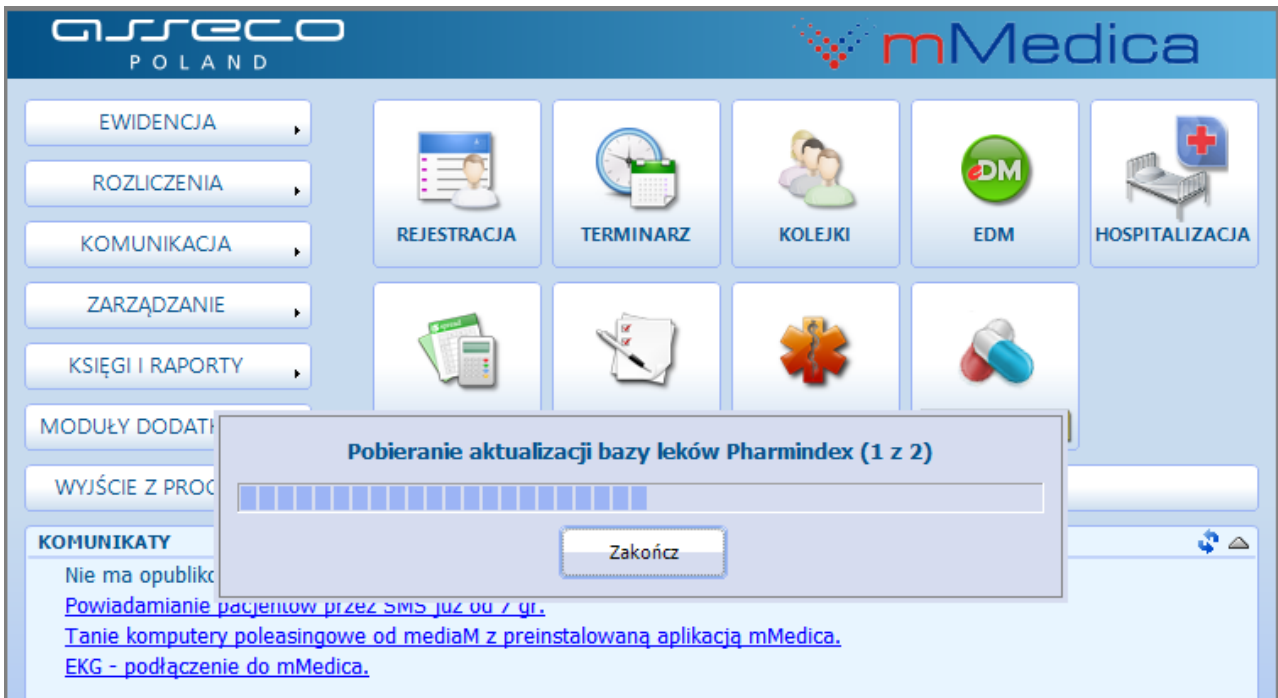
asseco
POLAND

mMedica

EWIDENCJA
ROZLICZENIA
KOMUNIKACJA
ZARZĄDZANIE
KSIĘGI I RAPORTY
MODUŁY DODATK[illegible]
WYJŚCIE Z PRO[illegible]

REJESTRACJA
TERMINARZ
KOLEJKI
EDM
HOSPITALIZACJA

DM

Pobieranie aktualizacji bazy leków Pharmindex (1 z 2)

Zakończ

KOMUNIKATY
Nie ma opublik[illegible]
Powiadamianie pacjentów przez SMS już od 7 gr.
Tanie komputery poleasingowe od mediaM z preinstalowaną aplikacją mMedica.
EKG - podłączenie do mMedica.